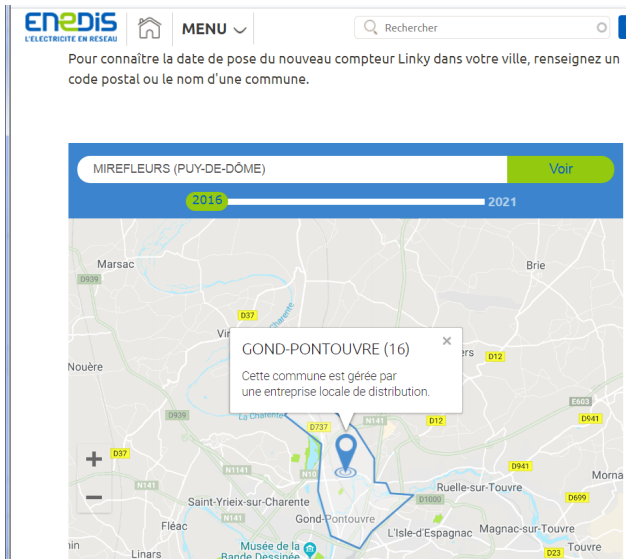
enedis
L'ELECTRICITE EN RESEAU
MENU
Rechercher

Pour connaître la date de pose du nouveau compteur Linky dans votre ville, renseignez un code postal ou le nom d'une commune.

MIREFLEURS (PUY-DE-DÔME)
Voir
2016
2021

GOND-PONTOUVRE (16)
×
Cette commune est gérée par une entreprise locale de distribution.

Marsac
D939
D37
Brie
Vi
La Charente
Nouère
D12
E603
D939
D941
D737
N141
D12
D37
N1141
N10
D941
Morna
N141
D1000
Ruelle-sur-Touvre
D699
Saint-Yrieix-sur-Charente
N141
Fléac
Gond-Pontouvre
L'Isle-d'Espagnac
Magnac-sur-Touvre
Linars
Musée de la Bande Dessinée
D23